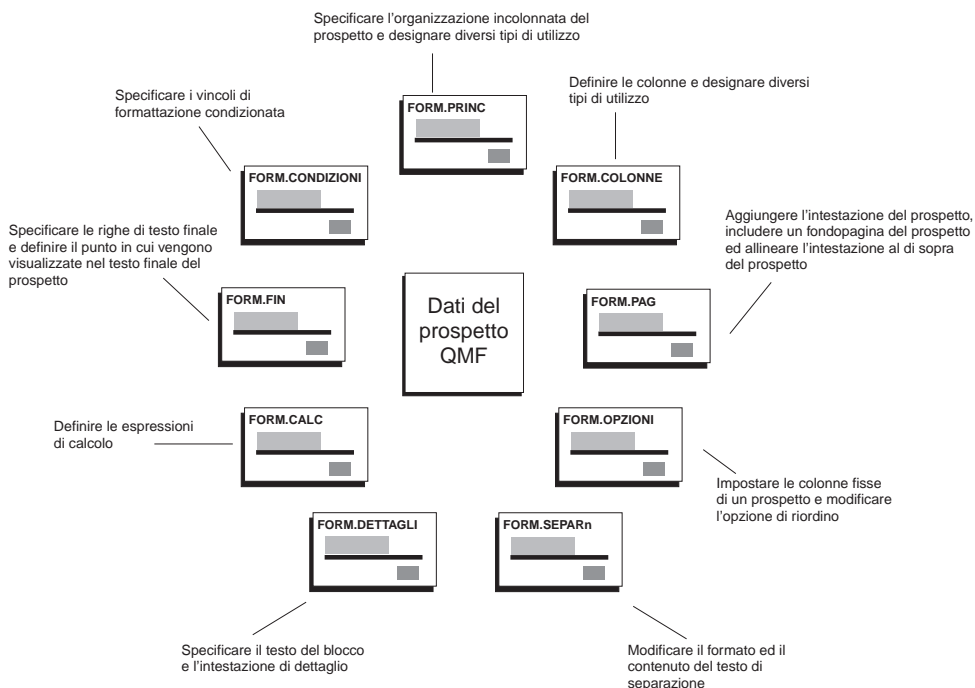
Specificare l'organizzazione incolonnata del prospetto e designare diversi tipi di utilizzo

FORM.PRINC

Specificare i vincoli di formattazione condizionata

Definire le colonne e designare diversi tipi di utilizzo

FORM.CONDIZIONI

FORM.COLONNE

Specificare le righe di testo finale e definire il punto in cui vengono visualizzate nel testo finale del prospetto

Aggiungere l'intestazione del prospetto, includere un fondopagina del prospetto ed allineare l'intestazione al di sopra del prospetto

FORM.FIN

Dati del prospetto QMF

FORM.PAG

Definire le espressioni di calcolo

FORM.CALC

FORM.OPZIONI

Impostare le colonne fisse di un prospetto e modificare l'opzione di riordino

FORM.DETTAGLI

FORM.SEPARn

Specificare il testo del blocco e l'intestazione di dettaglio

Modificare il formato ed il contenuto del testo di separazione